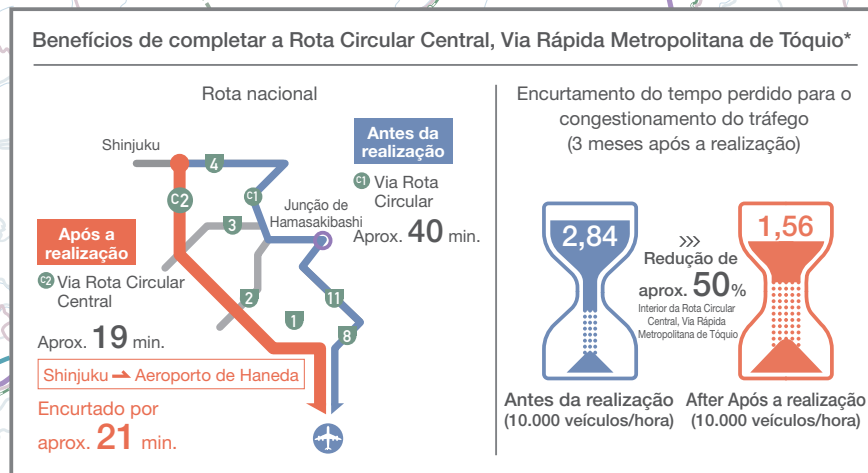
Benefícios de completar a Rota Circular Central, Via Rápida Metropolitana de Tóquio*

Rota nacional

Shinjuku

4

C2

C1

3

Junção de Hamasakibashi

Antes da realização

C1 Via Rota Circular

Aprox. 40 min.

Após a realização

C2 Via Rota Circular Central

2

1

11

8

Aprox. 19 min.

Shinjuku → Aeroporto de Haneda

Encurtado por aprox. 21 min.

Encurtamento do tempo perdido para o congestionamento do tráfego (3 meses após a realização)

2,84

Redução de aprox. 50%

Interior da Rota Circular Central, Via Rápida Metropolitana de Tóquio

1,56

Antes da realização (10.000 veículos/hora)

After Após a realização (10.000 veículos/hora)